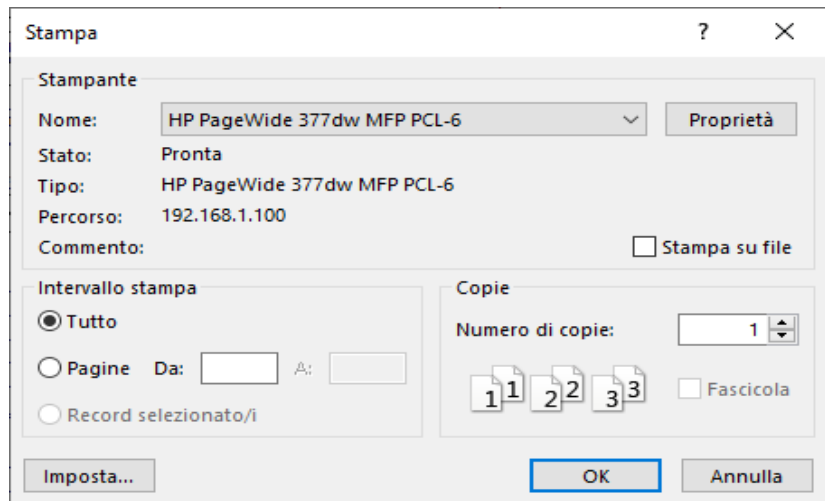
Stampa

?

X

Stampante

Nome: HP PageWide 377dw MFP PCL-6

Proprietà

Stato: Pronta

Tipo: HP PageWide 377dw MFP PCL-6

Percorso: 192.168.1.100

Commento:

Stampa su file

Intervallo stampa

Tutto

Pagine Da: A:

Record selezionato/i

Copie

Numero di copie: 1

1 1 2 2 3 3

Fascicola

Imposta...

OK

Annulla